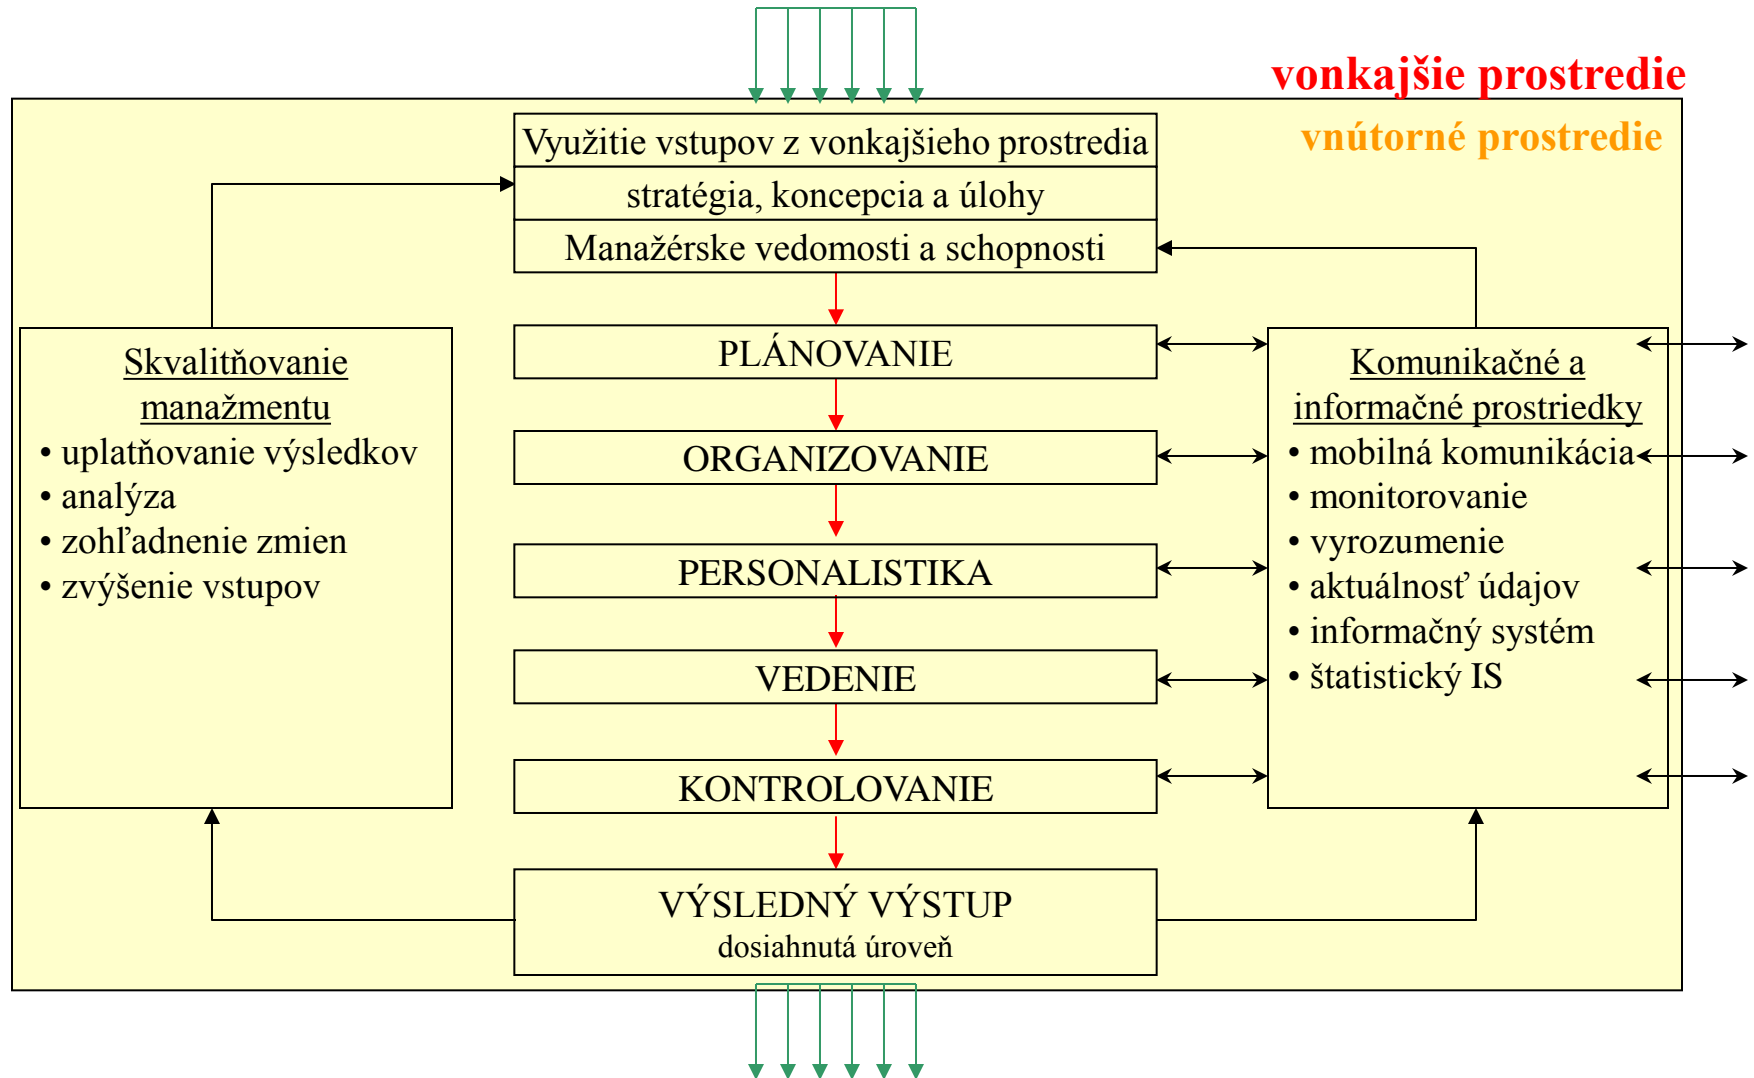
vonkajšie prostredie

vnútorné prostredie

Využitie vstupov z vonkajšieho prostredia

stratégia, koncepcia a úlohy

Manažérske vedomosti a schopnosti

Skvalitňovanie manažmentu
• uplatňovanie výsledkov
• analýza
• zohľadnenie zmien
• zvýšenie vstupov

PLÁNOVANIE

ORGANIZOVANIE

PERSONALISTIKA

VEDENIE

KONTROLOVANIE

Komunikačné a informačné prostriedky
• mobilná komunikácia
• monitorovanie
• vyrozumenie
• aktuálnosť údajov
• informačný systém
• štatistický IS

VÝSLEDNÝ VÝSTUP
dosiahnutá úroveň